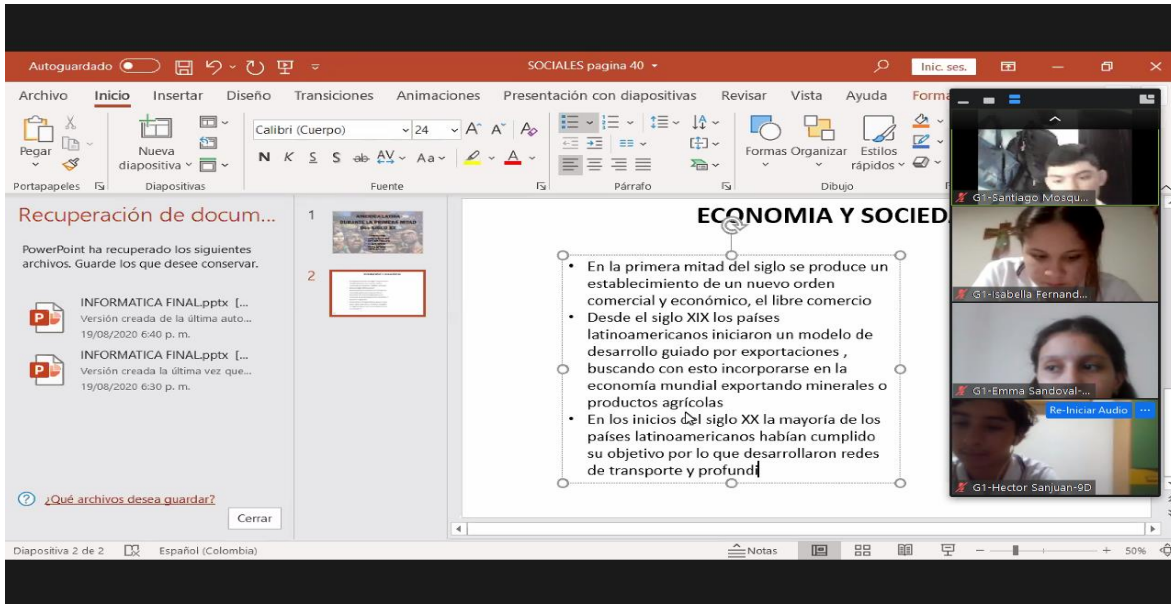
Autoguardado SOCIALES pagina 40 Inic. ses.

Archivo Inicio Insertar Diseño Transiciones Animaciones Presentación con diapositivas Revisar Vista Ayuda Forma

Pegar Nueva diapositiva Calibri (Cuerpo) 24 N K S S ab AV Aa Formas Organizar Estilos rápidos

Portapapeles Diapositivas Fuente Párrafo Dibujo

Recuperación de docum...

PowerPoint ha recuperado los siguientes archivos. Guarde los que desee conservar.

INFORMATICA FINAL.pptx [...
Versión creada de la última auto...
19/08/2020 6:40 p. m.

INFORMATICA FINAL.pptx [...
Versión creada la última vez que...
19/08/2020 6:30 p. m.

¿Qué archivos desea guardar?

Cerrar

1

2

ECONOMIA Y SOCIED

- En la primera mitad del siglo se produce un establecimiento de un nuevo orden comercial y económico, el libre comercio
- Desde el siglo XIX los países latinoamericanos iniciaron un modelo de desarrollo guiado por exportaciones , buscando con esto incorporarse en la economía mundial exportando minerales o productos agrícolas
- En los inicios del siglo XX la mayoría de los países latinoamericanos habían cumplido su objetivo por lo que desarrollaron redes de transporte y profundi

G1-Santiago Mosqu...
G1-Isabella Fernand...
G1-Emma Sandoval-...
Re-Iniciar Audio
G1-Hector Sanjuan-9D

Diapositiva 2 de 2 Español (Colombia) Notas 50%